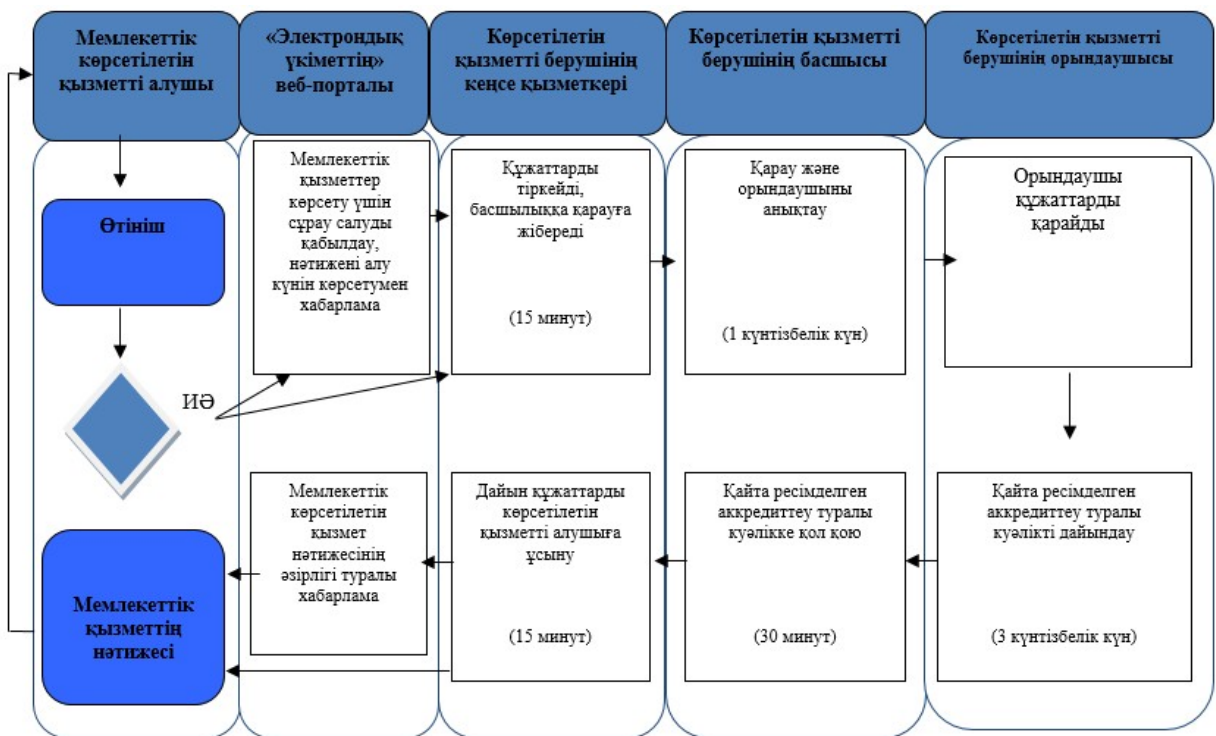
Мемлекеттік көрсетілетін қызметті алушы

«Электрондық үкіметтің» веб-порталы

Көрсетілетін қызметті берушінің кеңсе қызметкері

Көрсетілетін қызметті берушінің басшысы

Көрсетілетін қызметті берушінің орындаушысы

Өтініш

ИӘ

Мемлекеттік қызметтер көрсету үшін сұрау салуды қабылдау, нәтижені алу күнін көрсетумен хабарлама

Құжаттарды тіркейді, басшылыққа қарауға жібереді

(15 минут)

Қарау және орындаушыны анықтау

(1 күнтізбелік күн)

Орындаушы құжаттарды қарайды

Қайта ресімделген аккредиттеу туралы куәлікті дайындау

(3 күнтізбелік күн)

Қайта ресімделген аккредиттеу туралы куәлікке қол қою

(30 минут)

Дайын құжаттарды көрсетілетін қызметті алушыға ұсыну

(15 минут)

Мемлекеттік көрсетілетін қызмет нәтижесінің әзірлігі туралы хабарлама

Мемлекеттік қызметтің нәтижесі